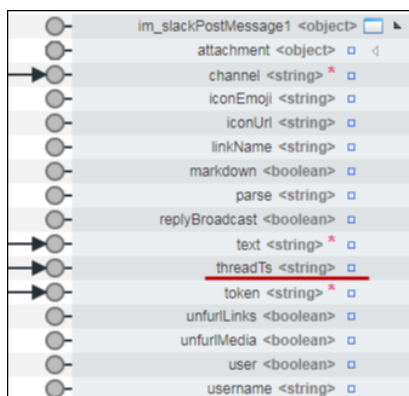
im_slackPostMessage1 <object>
attachment <object>
channel <string> *
iconEmoji <string>
iconUrl <string>
linkName <string>
markdown <boolean>
parse <string>
replyBroadcast <boolean>
text <string> *
threadTs <string>
token <string> *
unfurlLinks <boolean>
unfurlMedia <boolean>
user <boolean>
username <string>